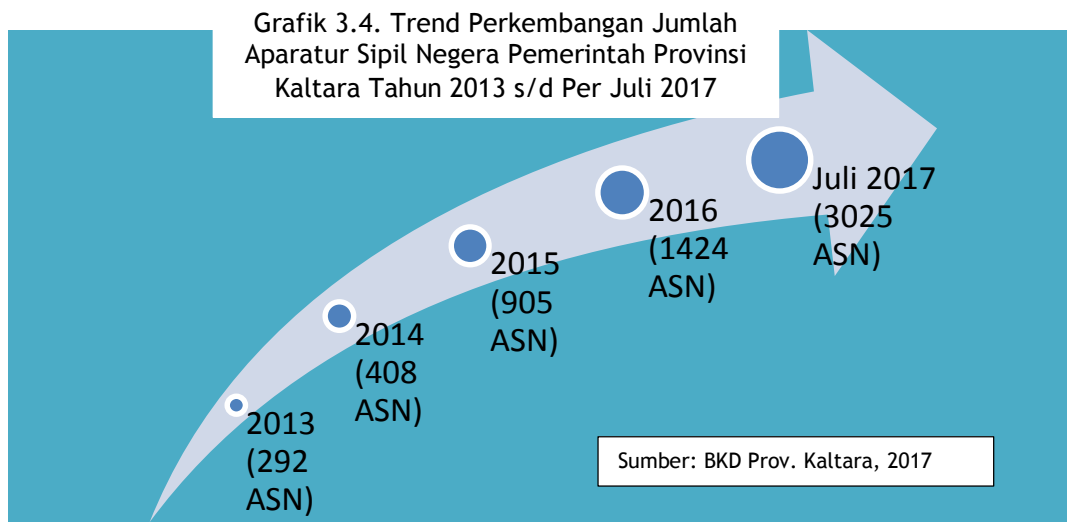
Grafik 3.4. Trend Perkembangan Jumlah Aparatur Sipil Negera Pemerintah Provinsi Kaltara Tahun 2013 s/d Per Juli 2017

2013 (292 ASN)

2014 (408 ASN)

2015 (905 ASN)

2016 (1424 ASN)

Juli 2017 (3025 ASN)

Sumber: BKD Prov. Kaltara, 2017